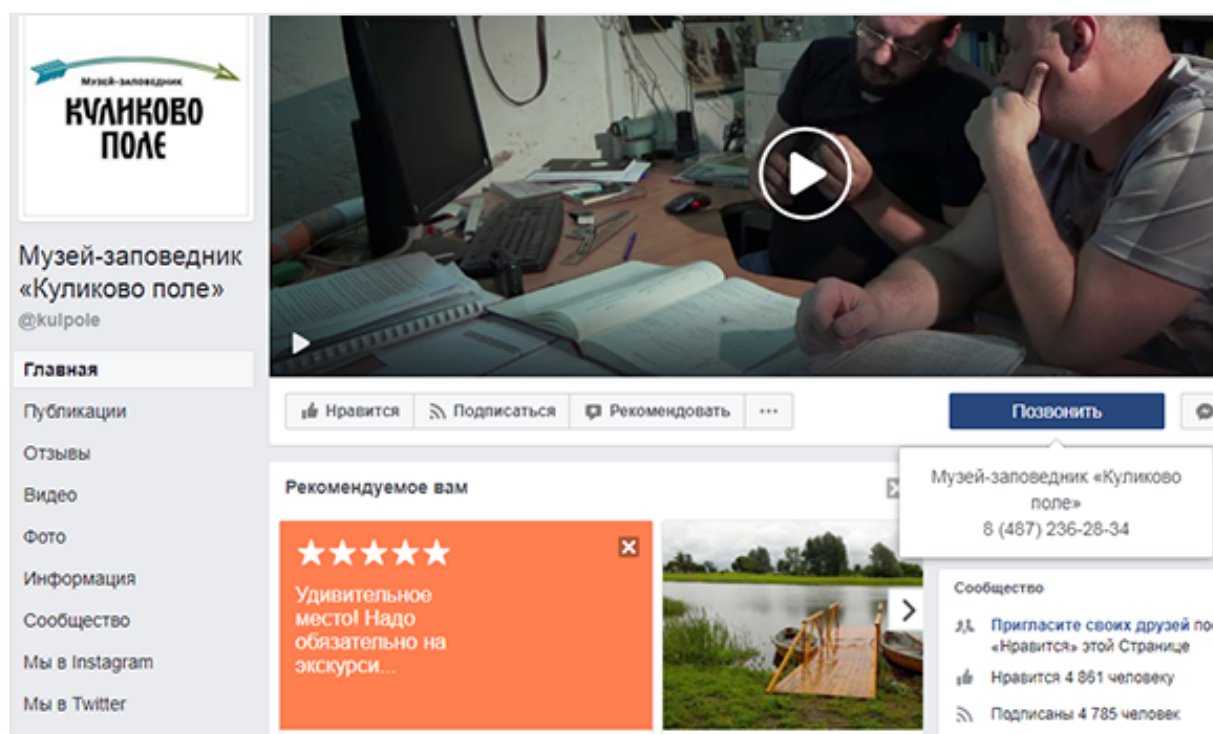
Музей-заповедник
КУЛИКОВО ПОЛЕ

Музей-заповедник «Куликово поле»
@kulpole

Главная
Публикации
Отзывы
Видео
Фото
Информация
Сообщество
Мы в Instagram
Мы в Twitter

Нравится
Подписаться
Рекомендовать
...
Позвонить

Музей-заповедник «Куликово поле»
8 (487) 236-28-34

Рекомендуемое вам

★★★★★
Удивительное место! Надо обязательно на экскурси...

Сообщество
Пригласите своих друзей по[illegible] «Нравится» этой Странице
Нравится 4 861 человеку
Подписаны 4 785 человек